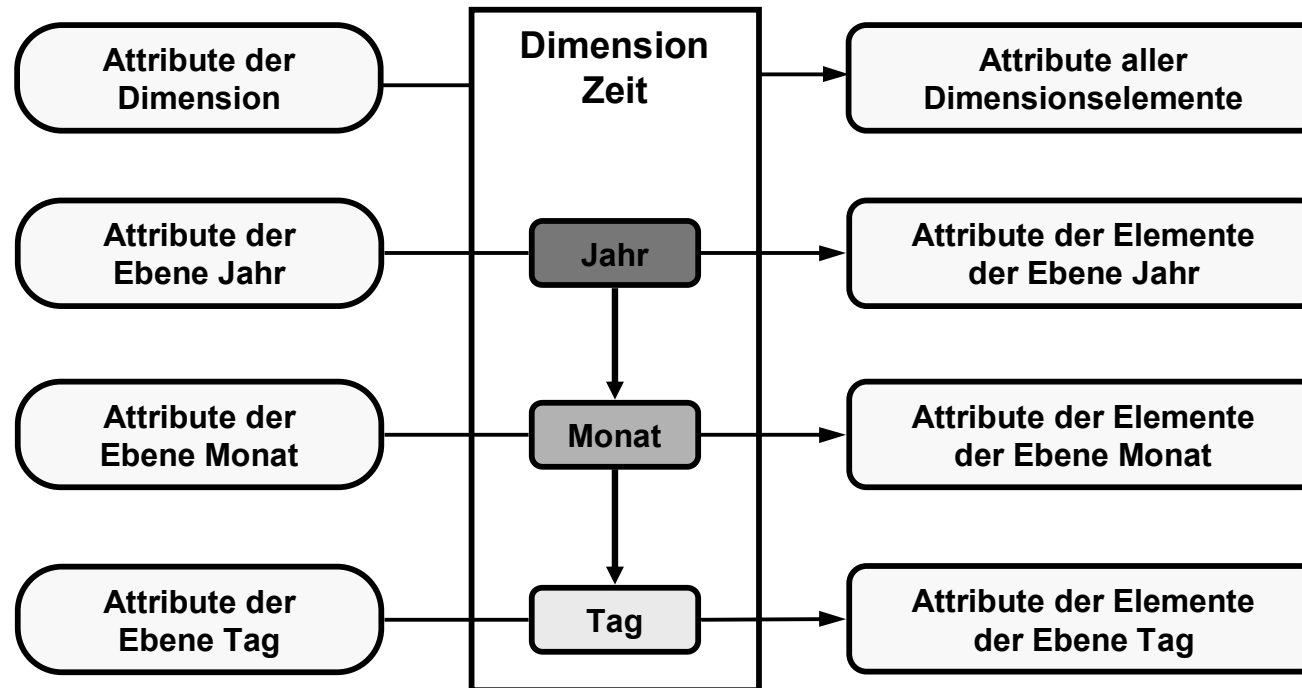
Attribute der Dimension

Dimension Zeit

Attribute aller Dimensionselemente

Attribute der Ebene Jahr

Jahr

Attribute der Elemente der Ebene Jahr

Attribute der Ebene Monat

Monat

Attribute der Elemente der Ebene Monat

Attribute der Ebene Tag

Tag

Attribute der Elemente der Ebene Tag